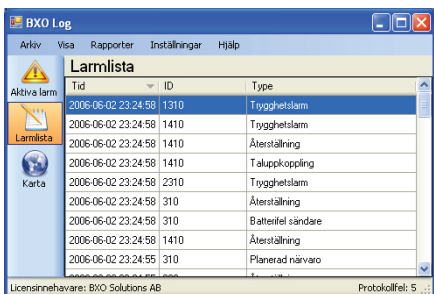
BXO Log

Arkiv Visa Rapporter Inställningar Hjälp

Aktiva larm

Larmlista

Karta

Larmlista

| Tid | ID | Type |
|---|---|---|
| 2006-06-02 23:24:58 | 1310 | Trygghetslarm |
| 2006-06-02 23:24:58 | 1410 | Trygghetslarm |
| 2006-06-02 23:24:58 | 1410 | Återställning |
| 2006-06-02 23:24:58 | 1410 | Taluppkoppling |
| 2006-06-02 23:24:58 | 2310 | Trygghetslarm |
| 2006-06-02 23:24:58 | 310 | Återställning |
| 2006-06-02 23:24:58 | 310 | Batterifel sändare |
| 2006-06-02 23:24:58 | 1410 | Återställning |
| 2006-06-02 23:24:55 | 310 | Planerad närvaro |
| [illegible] | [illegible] | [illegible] |

Licensinnehavare: BXO Solutions AB

Protokollfel: 5